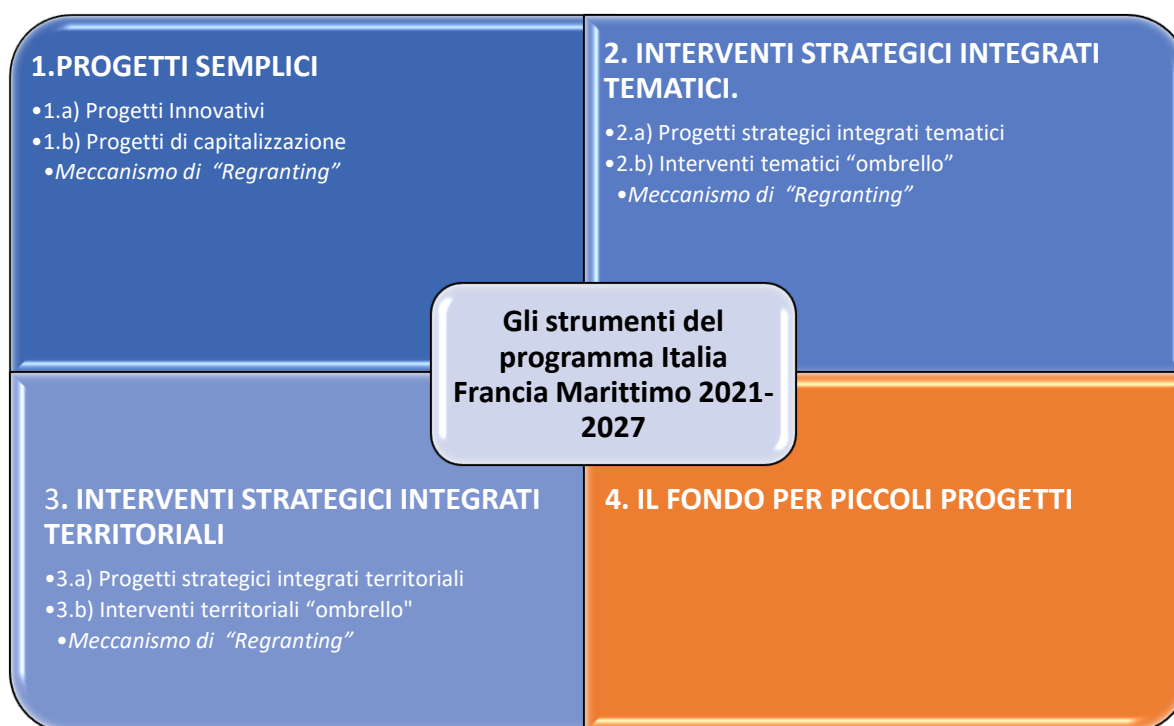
1.PROGETTI SEMPLICI

•1.a) Progetti Innovativi
•1.b) Progetti di capitalizzazione
•*Meccanismo di “Regranting”*

2. INTERVENTI STRATEGICI INTEGRATI TEMATICI.

•2.a) Progetti strategici integrati tematici
•2.b) Interventi tematici “ombrello”
•*Meccanismo di “Regranting”*

Gli strumenti del programma Italia Francia Marittimo 2021-2027

3. INTERVENTI STRATEGICI INTEGRATI TERRITORIALI

•3.a) Progetti strategici integrati territoriali
•3.b) Interventi territoriali “ombrello"
•*Meccanismo di “Regranting”*

4. IL FONDO PER PICCOLI PROGETTI